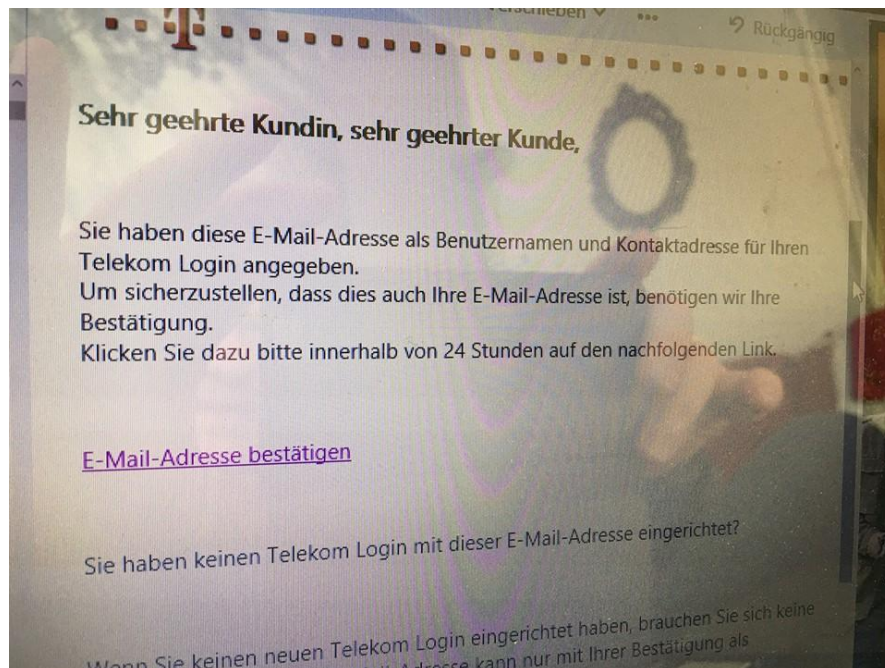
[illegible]schieben ∨ ••• Rückgängig

Sehr geehrte Kundin, sehr geehrter Kunde,

Sie haben diese E-Mail-Adresse als Benutzernamen und Kontaktadresse für Ihren Telekom Login angegeben.
Um sicherzustellen, dass dies auch Ihre E-Mail-Adresse ist, benötigen wir Ihre Bestätigung.
Klicken Sie dazu bitte innerhalb von 24 Stunden auf den nachfolgenden Link.

E-Mail-Adresse bestätigen

Sie haben keinen Telekom Login mit dieser E-Mail-Adresse eingerichtet?

Wenn Sie keinen neuen Telekom Login eingerichtet haben, brauchen Sie sich keine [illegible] Adresse kann nur mit Ihrer Bestätigung als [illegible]